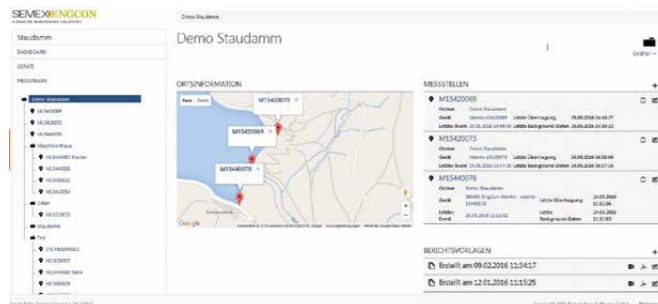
SEMEXENGCON

Staudamm

DASHBOARD

GERÄTE

MESSORTE

Demo Staudamm

M15420069

M15420073

M15440078

Maschinenhaus

M15420069

M15420073

M15440078

M15420073

Zulauf

M15420073

Staumauer

Test

Demo Staudamm

Demo Staudamm

Ordner

ORTSINFORMATION

Karte

Satellit

M15420073

M15420069

M15440078

Google

MESSSTELLEN

M15420069

Ordner Demo Staudamm

Gerät Identa-L/N-FD068 Letzte Übertragung 25.05.2016 14:36:37

Letztes Event 25.05.2016 14:49:48 Letzte Background-Daten 25.05.2016 14:38:22

M15420073

Ordner Demo Staudamm

Gerät Identa-L/N-FD073 Letzte Übertragung 24.05.2016 14:28:06

Letztes Event 24.05.2016 14:37:26 Letzte Background-Daten 24.05.2016 14:37:26

M15440078

Ordner Demo Staudamm

Gerät SEMEX EngCon Identa - Identa-L/N-FD078 Letzte Übertragung 24.05.2016 11:32:36

Letztes Event 24.05.2016 11:32:36 Letzte Background-Daten 24.05.2016 11:32:03

BERICHTSVORLAGEN

Erstellt am 09.02.2016 11:34:17

Erstellt am 12.01.2016 11:15:25